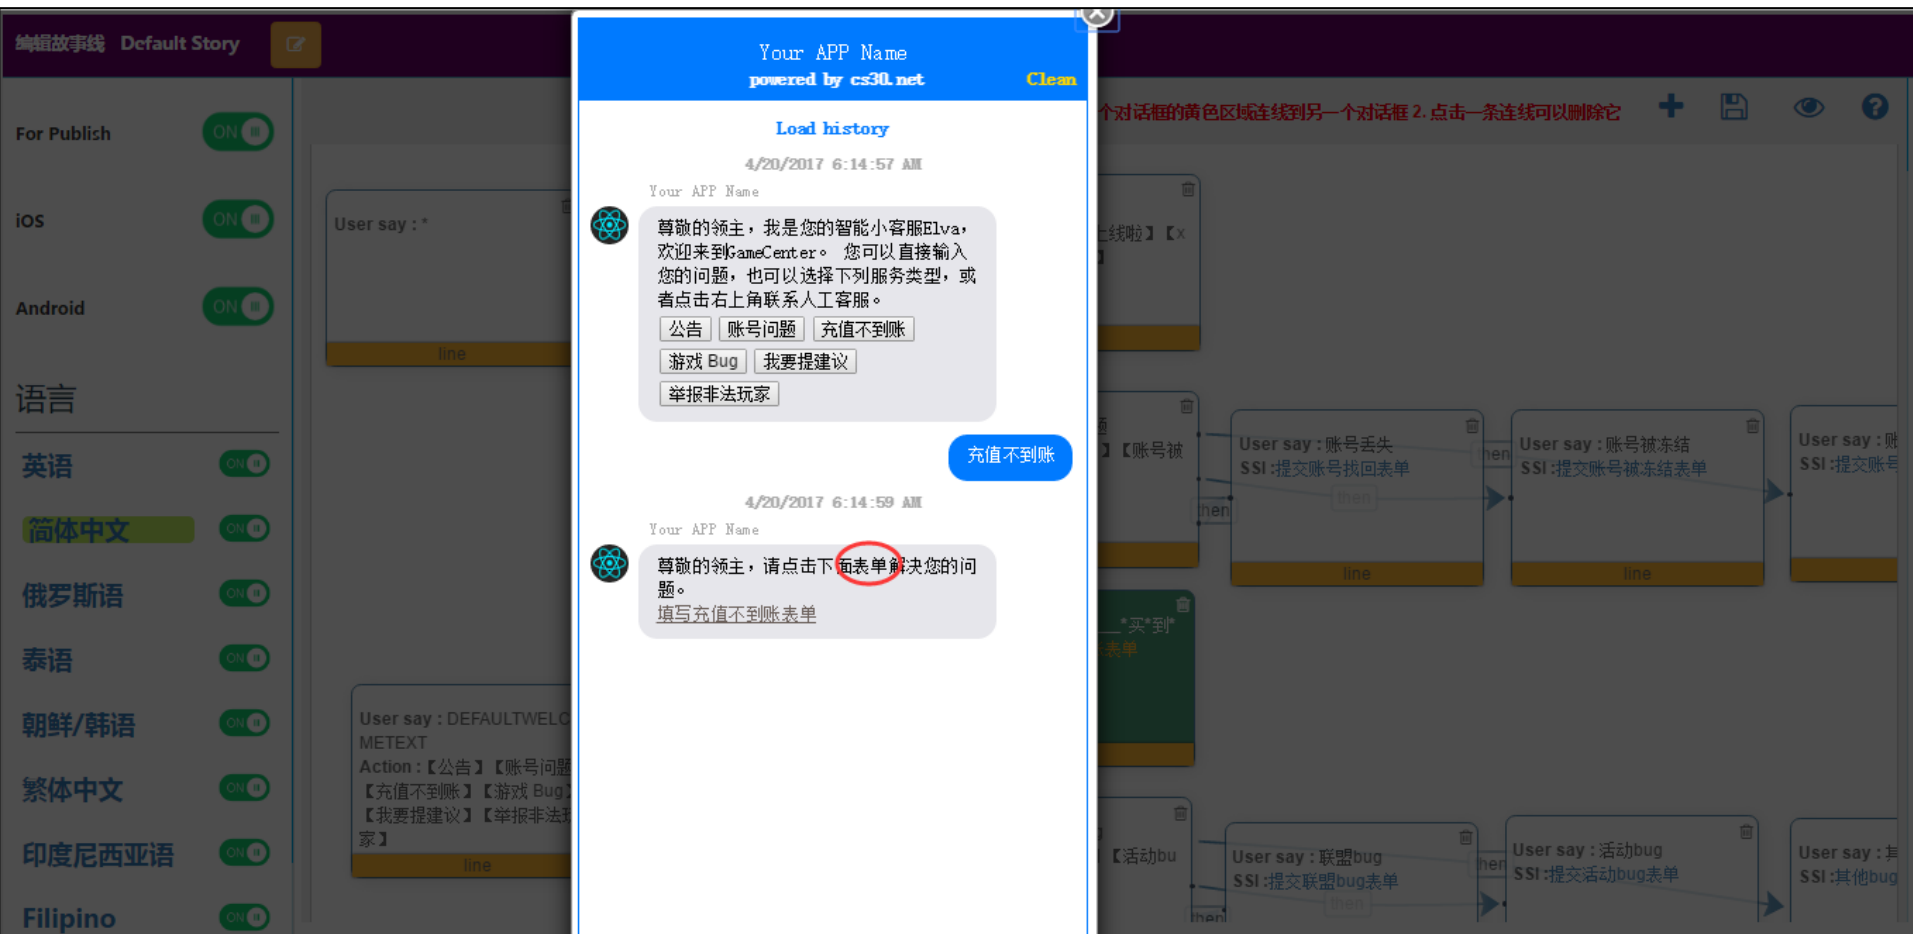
编辑故事线 Default Story

For Publish ON
iOS ON
Android ON

语言
英语 ON
简体中文 ON
俄罗斯语 ON
泰语 ON
朝鲜/韩语 ON
繁体中文 ON
印度尼西亚语 ON
Filipino ON

User say : *
line

User say : DEFAULTWELC METEXT
Action : 【公告】【账号问题 【充值不到账】【游戏 Bug】 【我要提建议】【举报非法玩 家】
line

Your APP Name
powered by cs30.net
Clean

Load history

4/20/2017 6:14:57 AM
Your APP Name
尊敬的领主，我是您的智能小客服Elva，欢迎来到GameCenter。 您可以直接输入您的问题，也可以选择下列服务类型，或者点击右上角联系人工客服。
公告 账号问题 充值不到账
游戏 Bug 我要提建议
举报非法玩家

充值不到账

4/20/2017 6:14:59 AM
Your APP Name
尊敬的领主，请点击下面表单解决您的问题。
填写充值不到账表单

个对话框的黄色区域连线到另一个对话框 2. 点击一条连线可以删除它

上线啦】【x

】【账号被
then

User say : 账号丢失
SSI : 提交账号找回表单
then
line

User say : 账号被冻结
SSI : 提交账号被冻结表单
line

User say : 账
SSI : 提交账号

*实*到*
表单

【活动bu
then

User say : 联盟bug
SSI : 提交联盟bug表单
then

User say : 活动bug
SSI : 提交活动bug表单

User say : 其
SSI : 其他bug